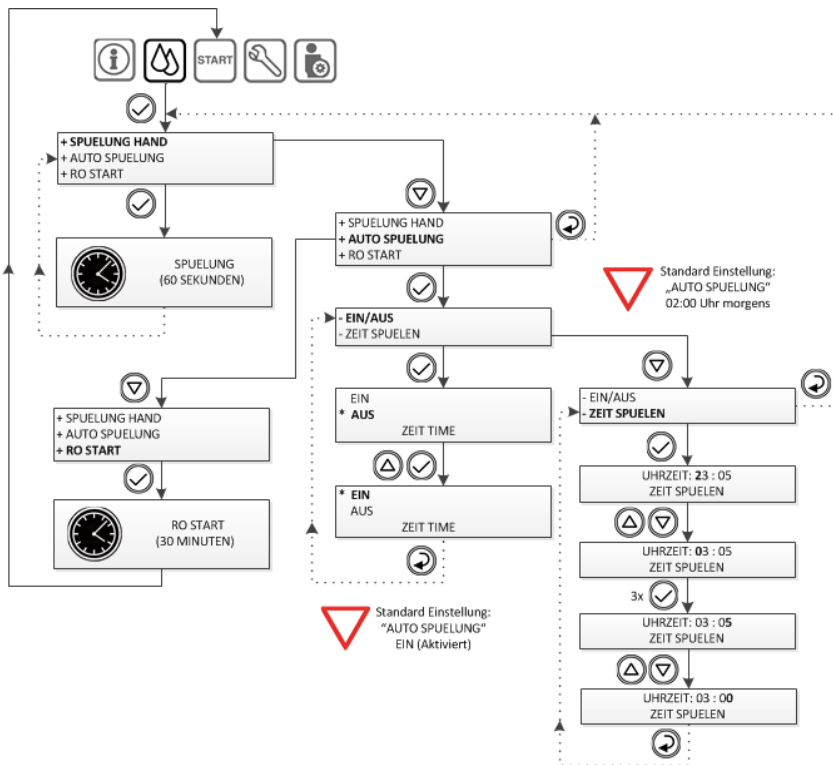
START

+ SPUELUNG HAND
+ AUTO SPUELUNG
+ RO START

SPUELUNG
(60 SEKUNDEN)

+ SPUELUNG HAND
+ AUTO SPUELUNG
+ RO START

Standard Einstellung:
„AUTO SPUELUNG"
02:00 Uhr morgens

- EIN/AUS
- ZEIT SPUELEN

+ SPUELUNG HAND
+ AUTO SPUELUNG
+ RO START

EIN
* AUS
ZEIT TIME

- EIN/AUS
- ZEIT SPUELEN

UHRZEIT: 23 : 05
ZEIT SPUELEN

RO START
(30 MINUTEN)

* EIN
AUS
ZEIT TIME

UHRZEIT: 03 : 05
ZEIT SPUELEN

3x

Standard Einstellung:
"AUTO SPUELUNG"
EIN (Aktiviert)

UHRZEIT: 03 : 05
ZEIT SPUELEN

UHRZEIT: 03 : 00
ZEIT SPUELEN